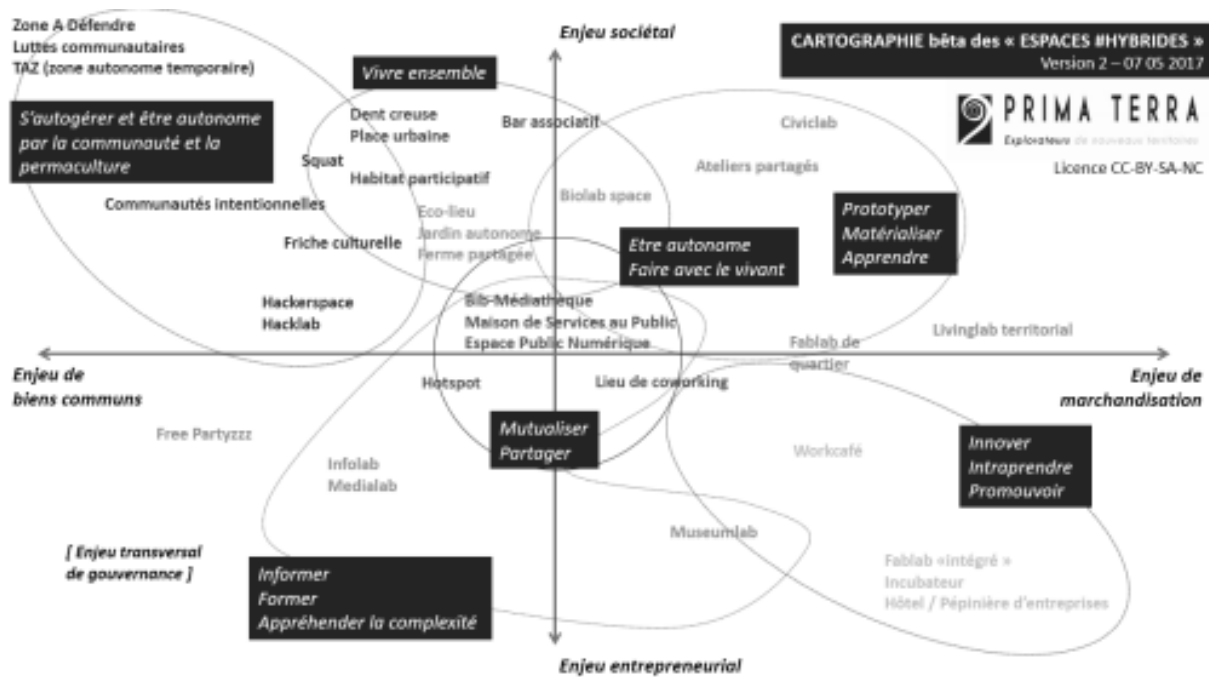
Zone A Défendre
Luttes communautaires
TAZ (zone autonome temporaire)

Enjeu sociétal

CARTOGRAPHIE bêta des « ESPACES #HYBRIDES »
Version 2 – 07 05 2017

PRIMA TERRA
Explorateur de nouveaux territoires

Licence CC-BY-SA-NC

Vivre ensemble

S'autogérer et être autonome par la communauté et la permaculture

Dent creuse
Place urbaine

Bar associatif

Civiclab

Squat

Habitat participatif

Ateliers partagés

Biolab space

Communautés intentionnelles

Eco-lieu
Jardin autonome
Ferme partagée

Prototyper
Matérialiser
Apprendre

Friche culturelle

Etre autonome
Faire avec le vivant

Hackerspace
Hacklab

Bib-Médiathèque
Maison de Services au Public
Espace Public Numérique

Livinglab territorial

Fablab de quartier

Enjeu de biens communs

Hotspot

Lieu de coworking

Enjeu de marchandisation

Free Partyzzz

Mutualiser
Partager

Workcafé

Innover
Intraprendre
Promouvoir

Infolab
Medialab

Museumlab

[ Enjeu transversal de gouvernance ]

Informer
Former
Appréhender la complexité

Fablab «intégré »
Incubateur
Hôtel / Pépinière d'entreprises

Enjeu entrepreneurial